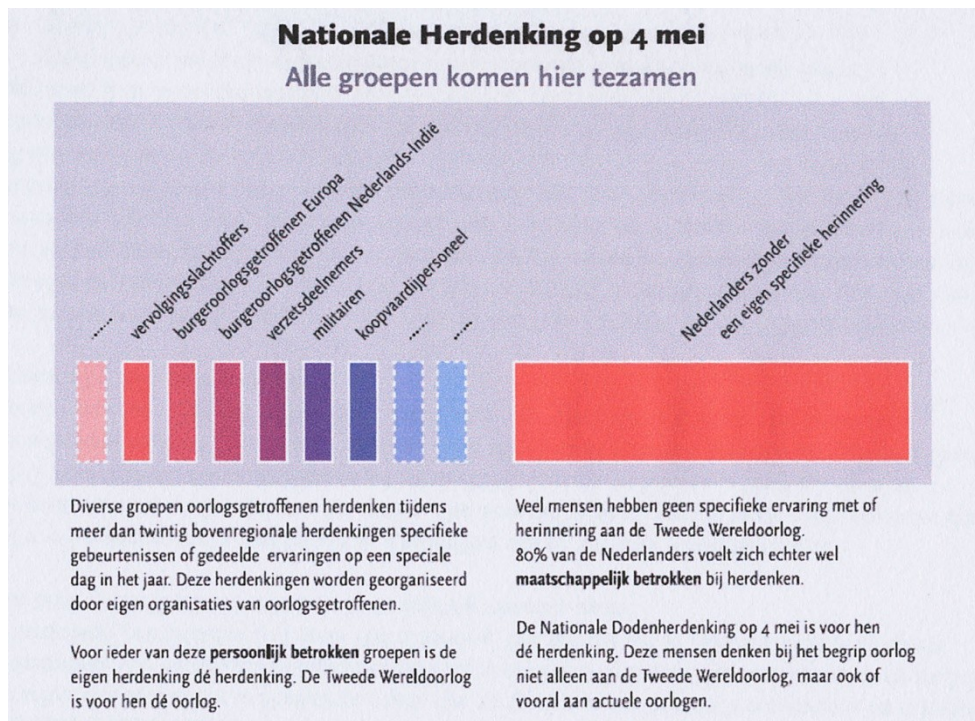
Nationale Herdenking op 4 mei

Alle groepen komen hier tezamen

......

vervolgingsslachtoffers

burgeroorlogsgetroffenen Europa

burgeroorlogsgetroffenen Nederlands-Indië

verzetsdeelnemers

militairen

koopvaardijpersoneel

......

......

Nederlanders zonder een eigen specifieke herinnering

Diverse groepen oorlogsgetroffenen herdenken tijdens meer dan twintig bovenregionale herdenkingen specifieke gebeurtenissen of gedeelde ervaringen op een speciale dag in het jaar. Deze herdenkingen worden georganiseerd door eigen organisaties van oorlogsgetroffenen.

Voor ieder van deze **persoonlijk betrokken** groepen is de eigen herdenking dé herdenking. De Tweede Wereldoorlog is voor hen dé oorlog.

Veel mensen hebben geen specifieke ervaring met of herinnering aan de Tweede Wereldoorlog. 80% van de Nederlanders voelt zich echter wel **maatschappelijk betrokken** bij herdenken.

De Nationale Dodenherdenking op 4 mei is voor hen dé herdenking. Deze mensen denken bij het begrip oorlog niet alleen aan de Tweede Wereldoorlog, maar ook of vooral aan actuele oorlogen.